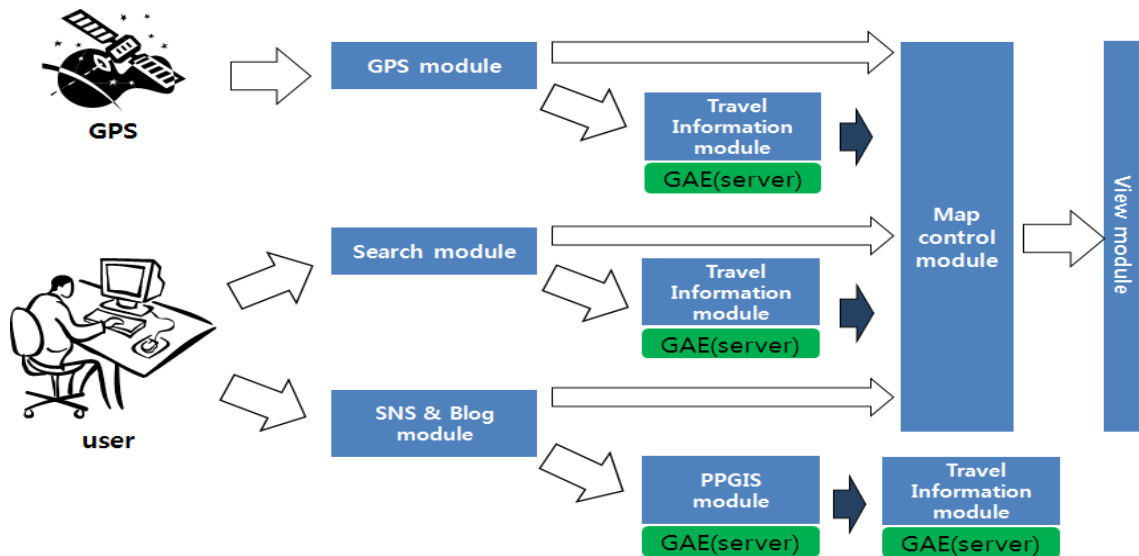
GPS

GPS module

Travel Information module

GAE(server)

Map control module

View module

user

Search module

Travel Information module

GAE(server)

SNS & Blog module

PPGIS module

GAE(server)

Travel Information module

GAE(server)